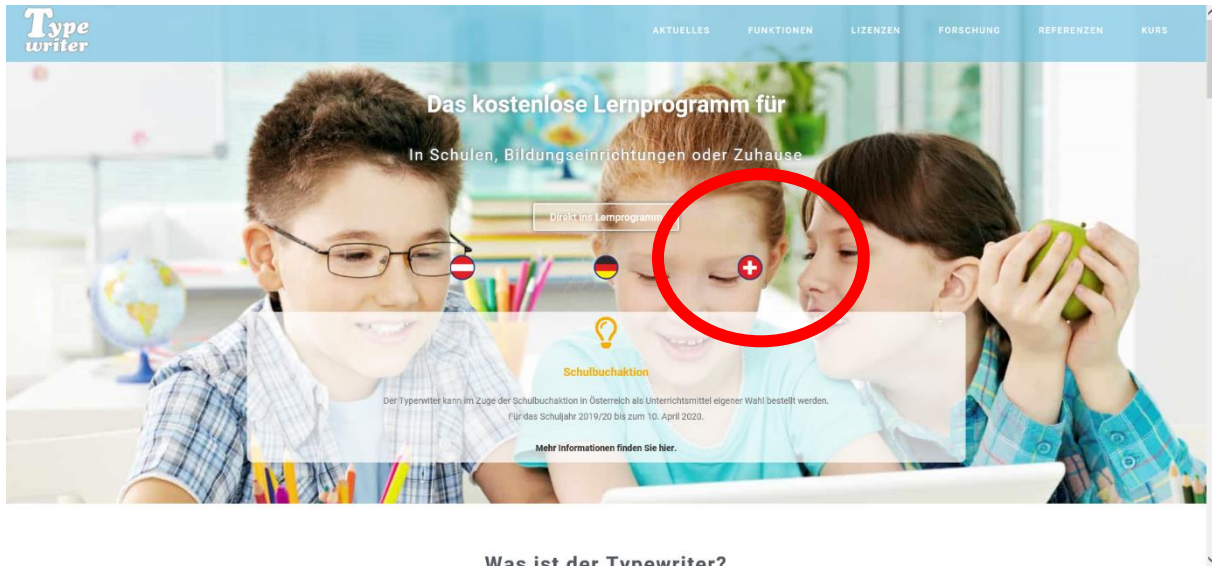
Type writer

AKTUELLES FUNKTIONEN LIZENZEN FORSCHUNG REFERENZEN KURS

Das kostenlose Lernprogramm für

In Schulen, Bildungseinrichtungen oder Zuhause

Direkt ins Lernprogramm

Schulbuchaktion

Der Typewriter kann im Zuge der Schulbuchaktion in Österreich als Unterrichtsmittel eigener Wahl bestellt werden. Für das Schuljahr 2019/20 bis zum 10. April 2020.

Mehr Informationen finden Sie hier.

Was ist der Typewriter?